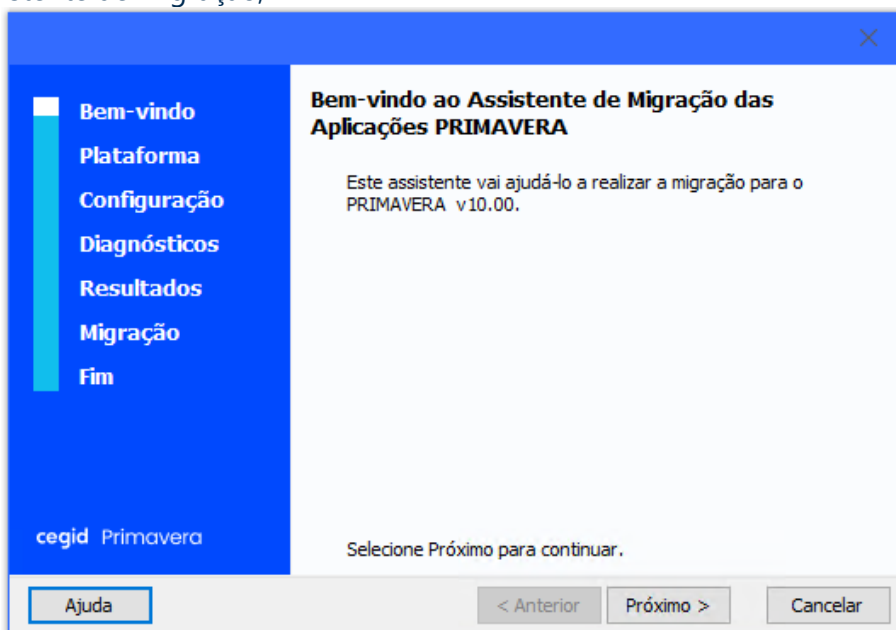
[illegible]

Bem-vindo
Plataforma
Configuração
Diagnósticos
Resultados
Migração
Fim

cegid Primavera

Bem-vindo ao Assistente de Migração das Aplicações PRIMAVERA

Este assistente vai ajudá-lo a realizar a migração para o PRIMAVERA v10.00.

Selecione Próximo para continuar.

Ajuda
< Anterior
Próximo >
Cancelar